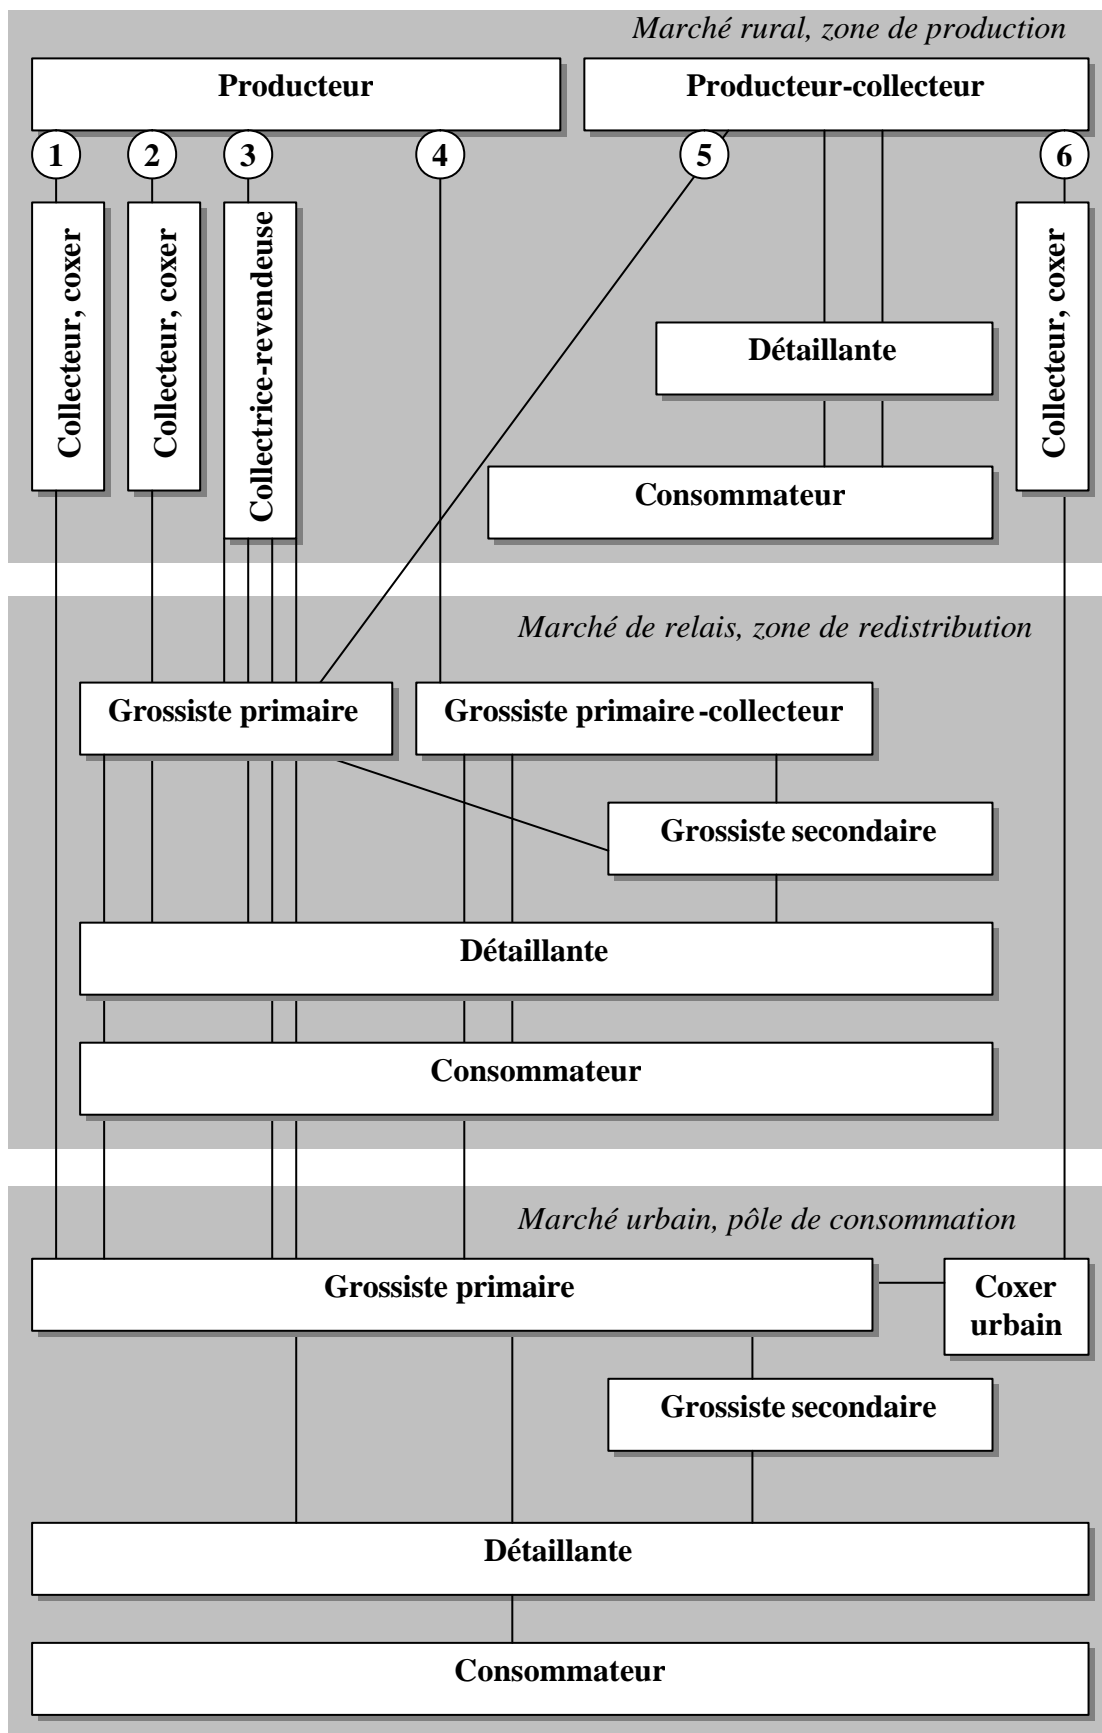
Marché rural, zone de production

Producteur

Producteur-collecteur

1

2

3

4

5

6

Collecteur, coxer

Collecteur, coxer

Collectrice-revendeuse

Détaillante

Collecteur, coxer

Consommateur

Marché de relais, zone de redistribution

Grossiste primaire

Grossiste primaire -collecteur

Grossiste secondaire

Détaillante

Consommateur

Marché urbain, pôle de consommation

Grossiste primaire

Coxer urbain

Grossiste secondaire

Détaillante

Consommateur